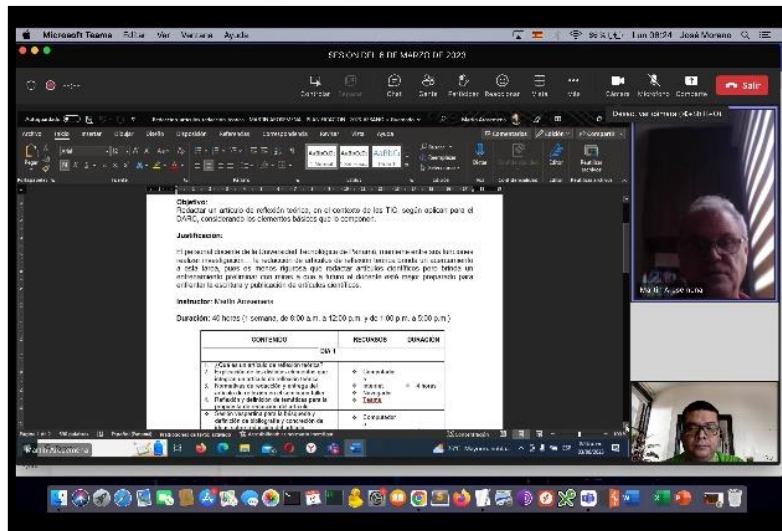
Microsoft Teams Edita Ver Ventana Ayuda

Lun 08:24 José Moreno

SESIÓN DEL 8 DE MARZO DE 2022

Salir

Objetivo:
Redactar un artículo de reflexión teórica, en el contexto de las TIC, según aplican para el DARC, considerando los elementos básicos que lo componen.

Justificación:

El personal docente de la Universidad Tecnológica de Panamá, mayoritariamente por funciones realizan investigaciones... la redacción de artículos de reflexión teórica tienda un acercamiento a esta tarea, pues es menos riguroso que redactar artículos científicos para brindar un entrenamiento preliminar con miras a que a futuro el docente esté mejor preparado para enfrentar la escritura y publicación de artículos científicos.

Instructor: Martín Arosemena

Duración: 40 horas (1 semana, de 8:00 a.m. a 12:00 p.m. y de 1:00 p.m. a 5:00 p.m.)

| CONTENIDO | RECURSOS | DURACIÓN |
|---|---|---|
| DÍA 1 | | |
| 1. ¿Qué es un artículo de reflexión teórica? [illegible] | Computador, Internet, Navegador, Teams | 4 horas |
| Sesión sincrónica para la búsqueda y definición de bibliografía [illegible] | Computador | |

Martín Arosemena